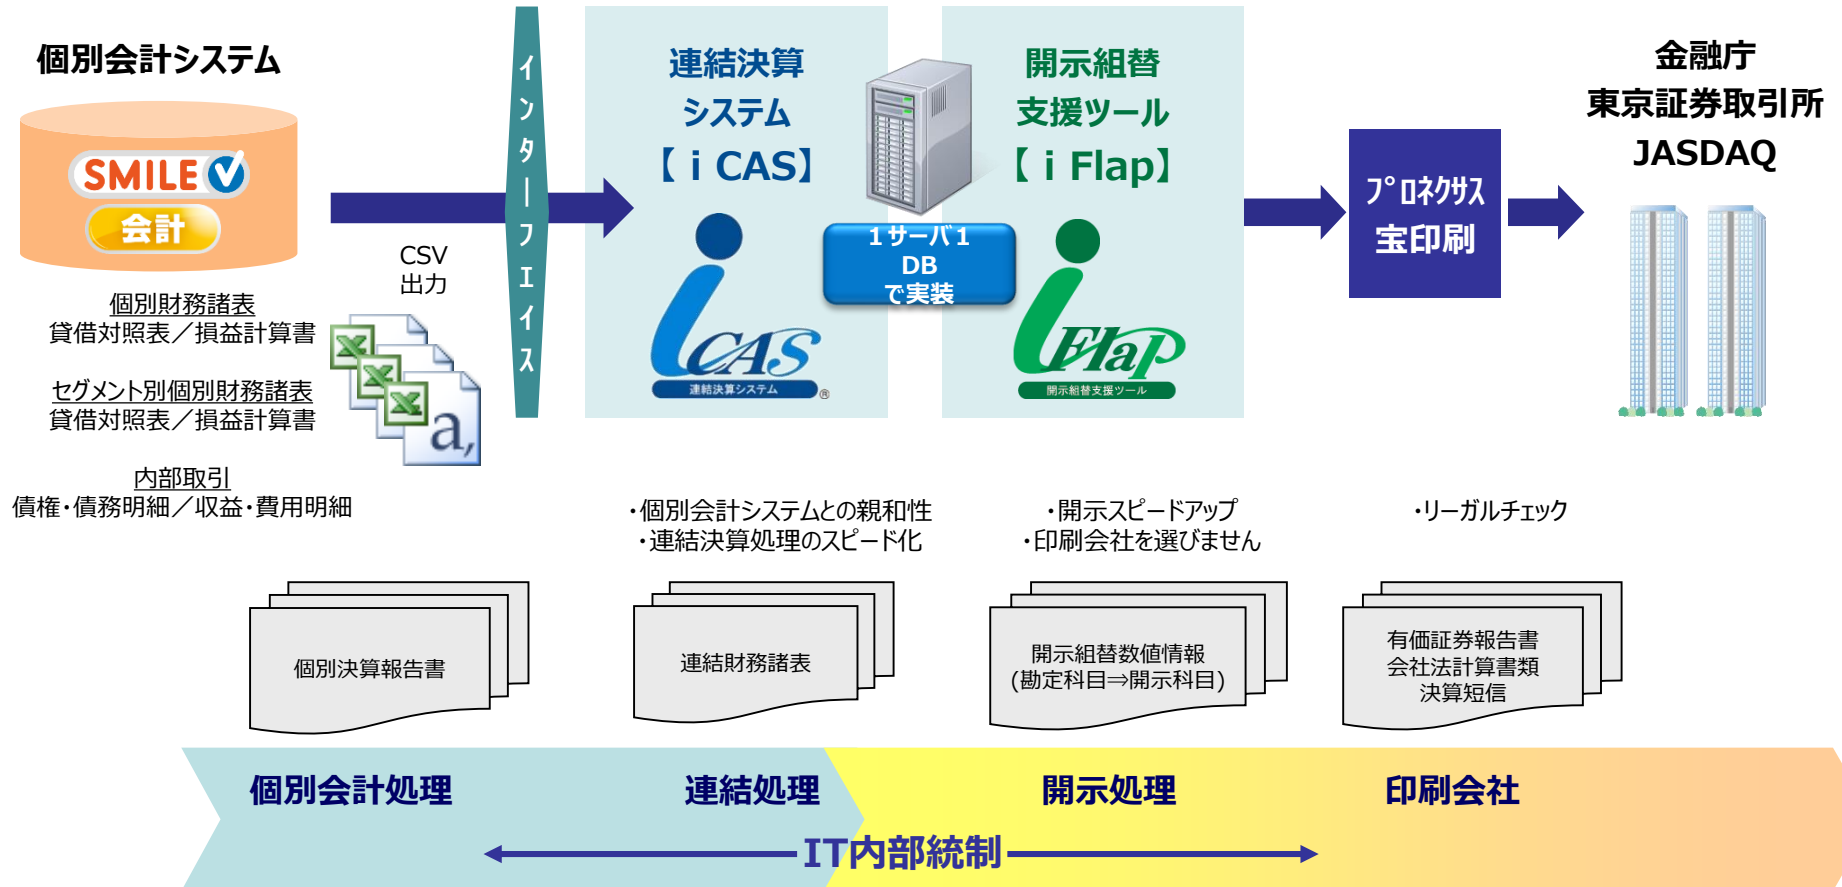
個別会計システム

SMILE V
会計

インターフェイス

連結決算
システム
【 i CAS】

開示組替
支援ツール
【 i Flap】

金融庁
東京証券取引所
JASDAQ

CSV
出力

個別財務諸表
貸借対照表／損益計算書

セグメント別個別財務諸表
貸借対照表／損益計算書

内部取引
債権・債務明細／収益・費用明細

1サーバ1
DB
で実装

iCAS
連結決算システム

iFlap
開示組替支援ツール

プロネクサス
宝印刷

・個別会計システムとの親和性
・連結決算処理のスピード化

・開示スピードアップ
・印刷会社を選びません

・リーガルチェック

個別決算報告書

連結財務諸表

開示組替数値情報
(勘定科目⇒開示科目)

有価証券報告書
会社法計算書類
決算短信

個別会計処理

連結処理

開示処理

印刷会社

IT内部統制